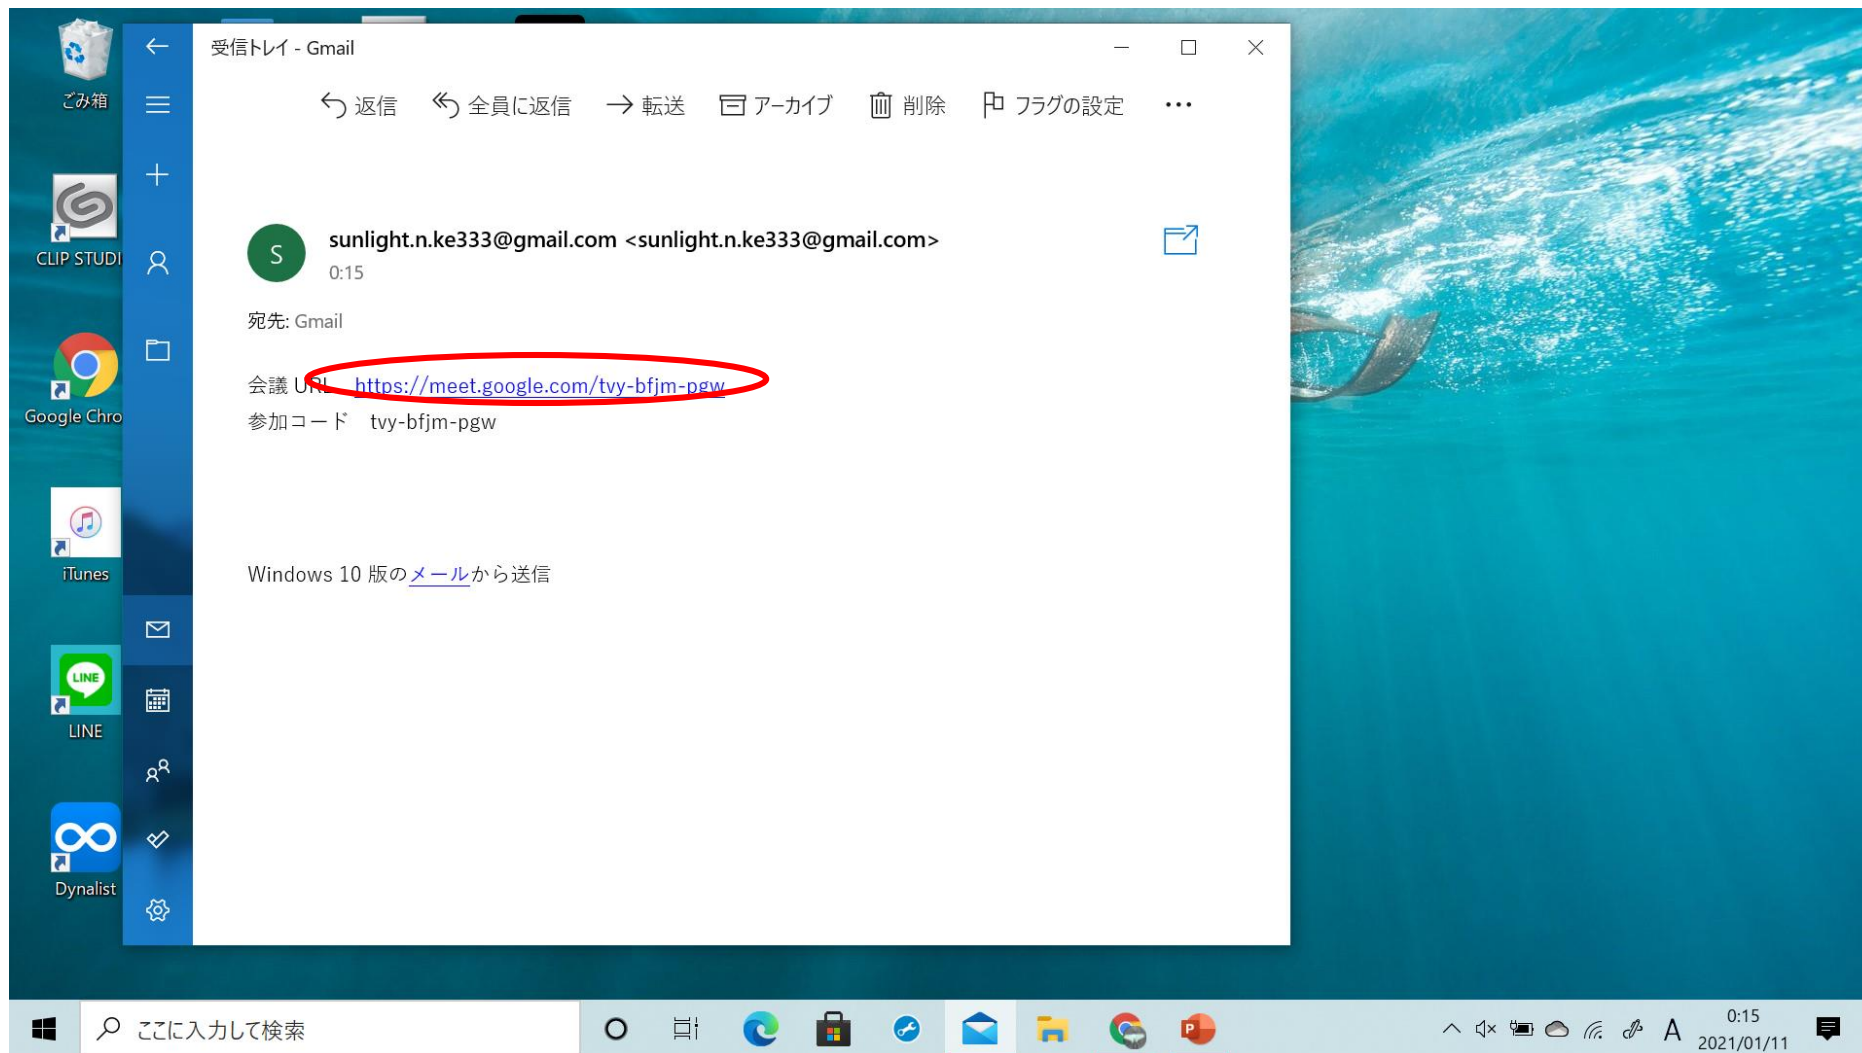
ごみ箱

CLIP STUDI

Google Chro

iTunes

LINE

Dynalist

受信トレイ - Gmail

返信 全員に返信 転送 アーカイブ 削除 フラグの設定 ···

S

sunlight.n.ke333@gmail.com <sunlight.n.ke333@gmail.com>
0:15

宛先: Gmail

会議 URL https://meet.google.com/tvy-bfjm-pgw
参加コード tvy-bfjm-pgw

Windows 10 版のメールから送信

ここに入力して検索

A

0:15
2021/01/11